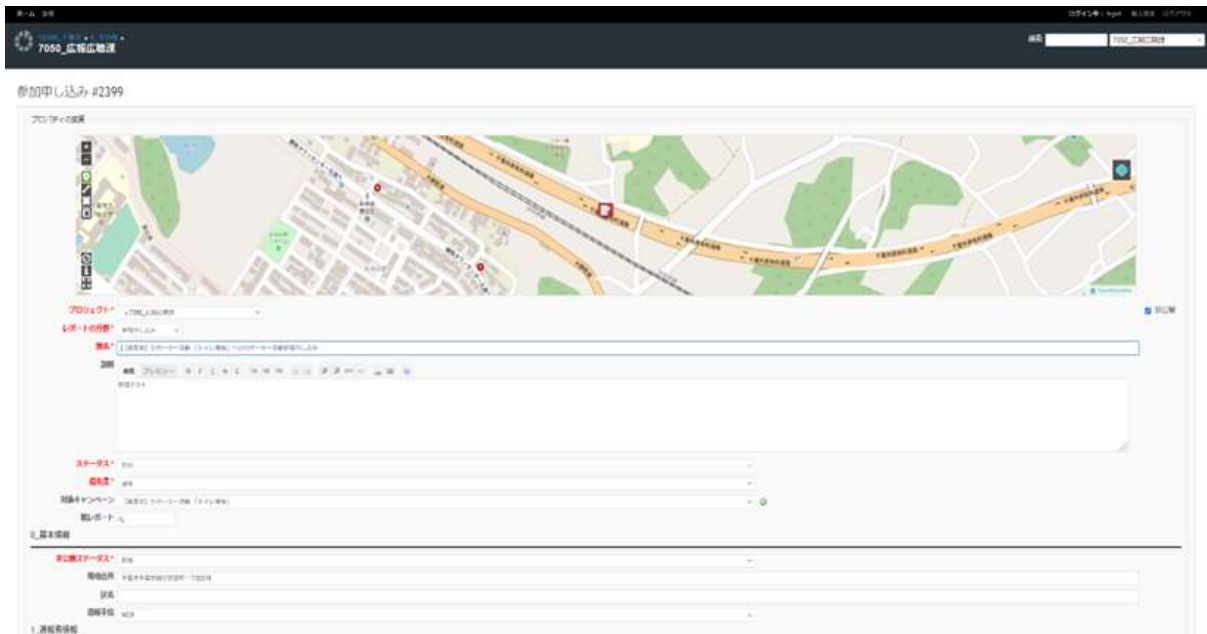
ホーム 〔illegible〕

ログイン中: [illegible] 個人設定 ログアウト

7050_広報広聴課

検索 7050_広報広聴課

参加申し込み #2399

プロパティの変更

プロジェクト* 7050_広報広聴課

レポートの分野* 参加申し込み

題名* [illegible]

説明 編集 プレビュー

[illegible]

ステータス* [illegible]

優先度* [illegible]

対象キャンペーン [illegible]

親レポート

0_基本情報

非公開ステータス* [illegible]

報告住所 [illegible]

氏名

連絡手段 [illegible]

1_通報者情報

ウォッチ